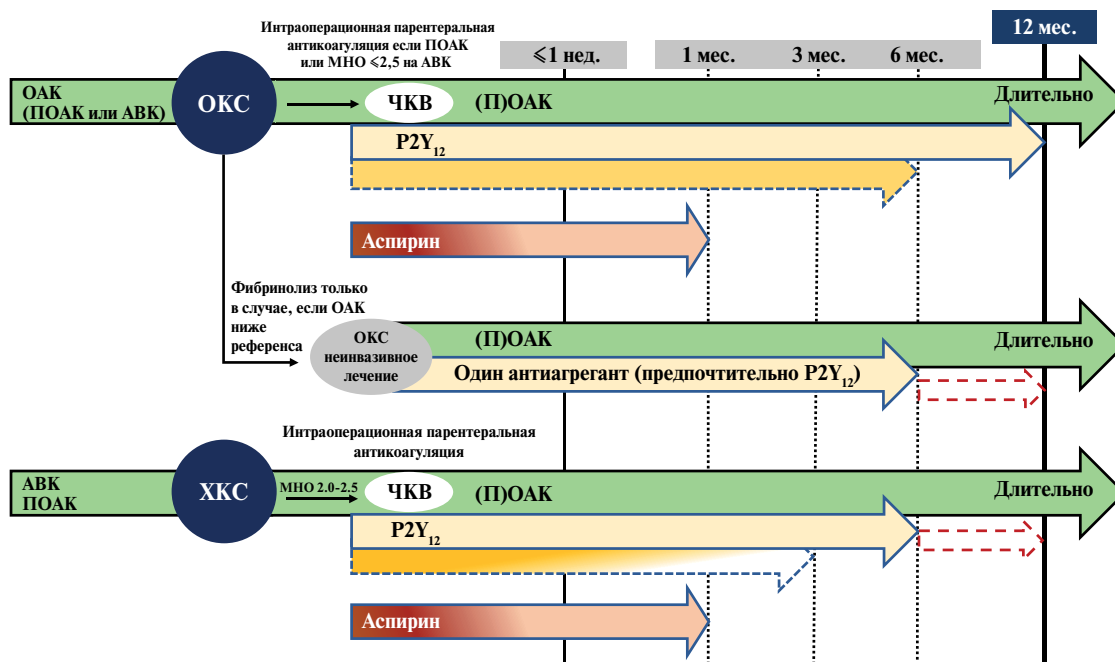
12 мес.

Интраоперационная парентеральная антикоагуляция если ПОАК или МНО ⩽2,5 на АВК

⩽1 нед.

1 мес.

3 мес.

6 мес.

ОАК (ПОАК или АВК)

ОКС

ЧКВ

(П)ОАК

Длительно

P2Y$_{12}$

Аспирин

Фибринолиз только в случае, если ОАК ниже референса

ОКС неинвазивное лечение

(П)ОАК

Длительно

Один антиагрегант (предпочтительно P2Y$_{12}$)

Интраоперационная парентеральная антикоагуляция

АВК ПОАК

ХКС

МНО 2.0-2.5

ЧКВ

(П)ОАК

Длительно

P2Y$_{12}$

Аспирин